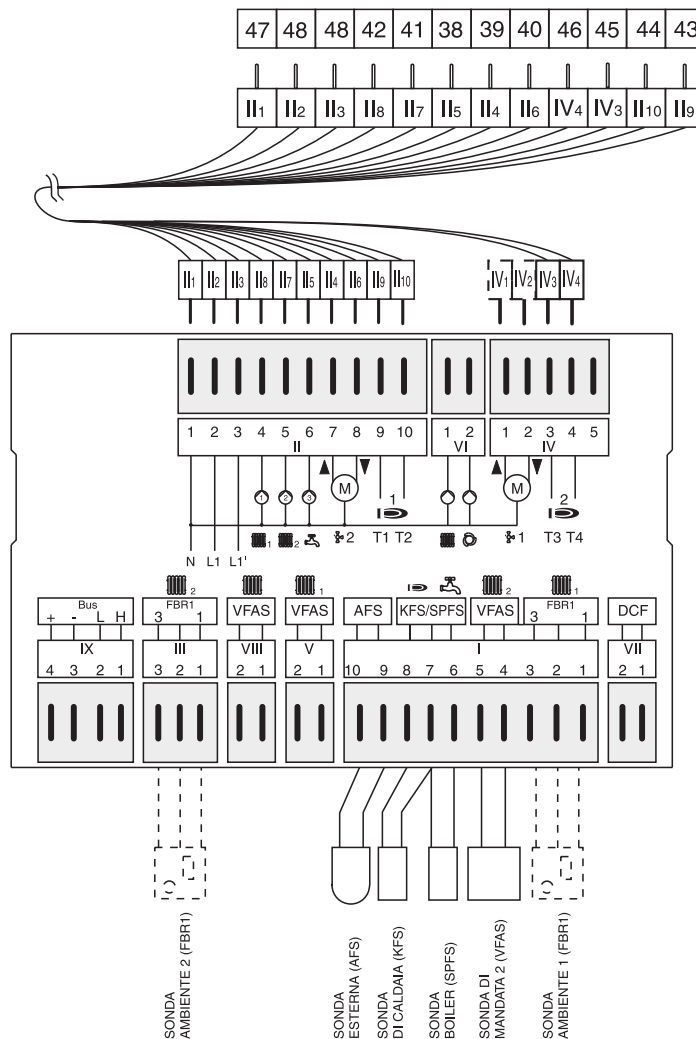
| 47 | 48 | 48 | 42 | 41 | 38 | 39 | 40 | 46 | 45 | 44 | 43 |
|---|---|---|---|---|---|---|---|---|---|---|---|

$II_1$ $II_2$ $II_3$ $II_8$ $II_7$ $II_5$ $II_4$ $II_6$ $IV_4$ $IV_3$ $II_{10}$ $II_9$

$II_1$ $II_2$ $II_3$ $II_8$ $II_7$ $II_5$ $II_4$ $II_6$ $II_9$ $II_{10}$

$IV_1$ $IV_2$ $IV_3$ $IV_4$

1 2 3 4 5 6 7 8 9 10
II

1 2
VI

1 2 3 4 5
IV

1 2 3 M M

N L1 L1'

1 2 2 1

T1 T2 T3 T4

Bus
+ - L H
IX
4 3 2 1

2
FBR1
3 1
III
3 2 1

VFAS
VIII
2 1

1
VFAS
V
2 1

AFS KFS/SPFS 2 VFAS 1 FBR1 3 1
I
10 9 8 7 6 5 4 3 2 1

DCF
VII
2 1

SONDA AMBIENTE 2 (FBR1)

SONDA ESTERNA (AFS)

SONDA DI CALDAIA (KFS)

SONDA BOILER (SPFS)

SONDA DI MANDATA 2 (VFAS)

SONDA AMBIENTE 1 (FBR1)